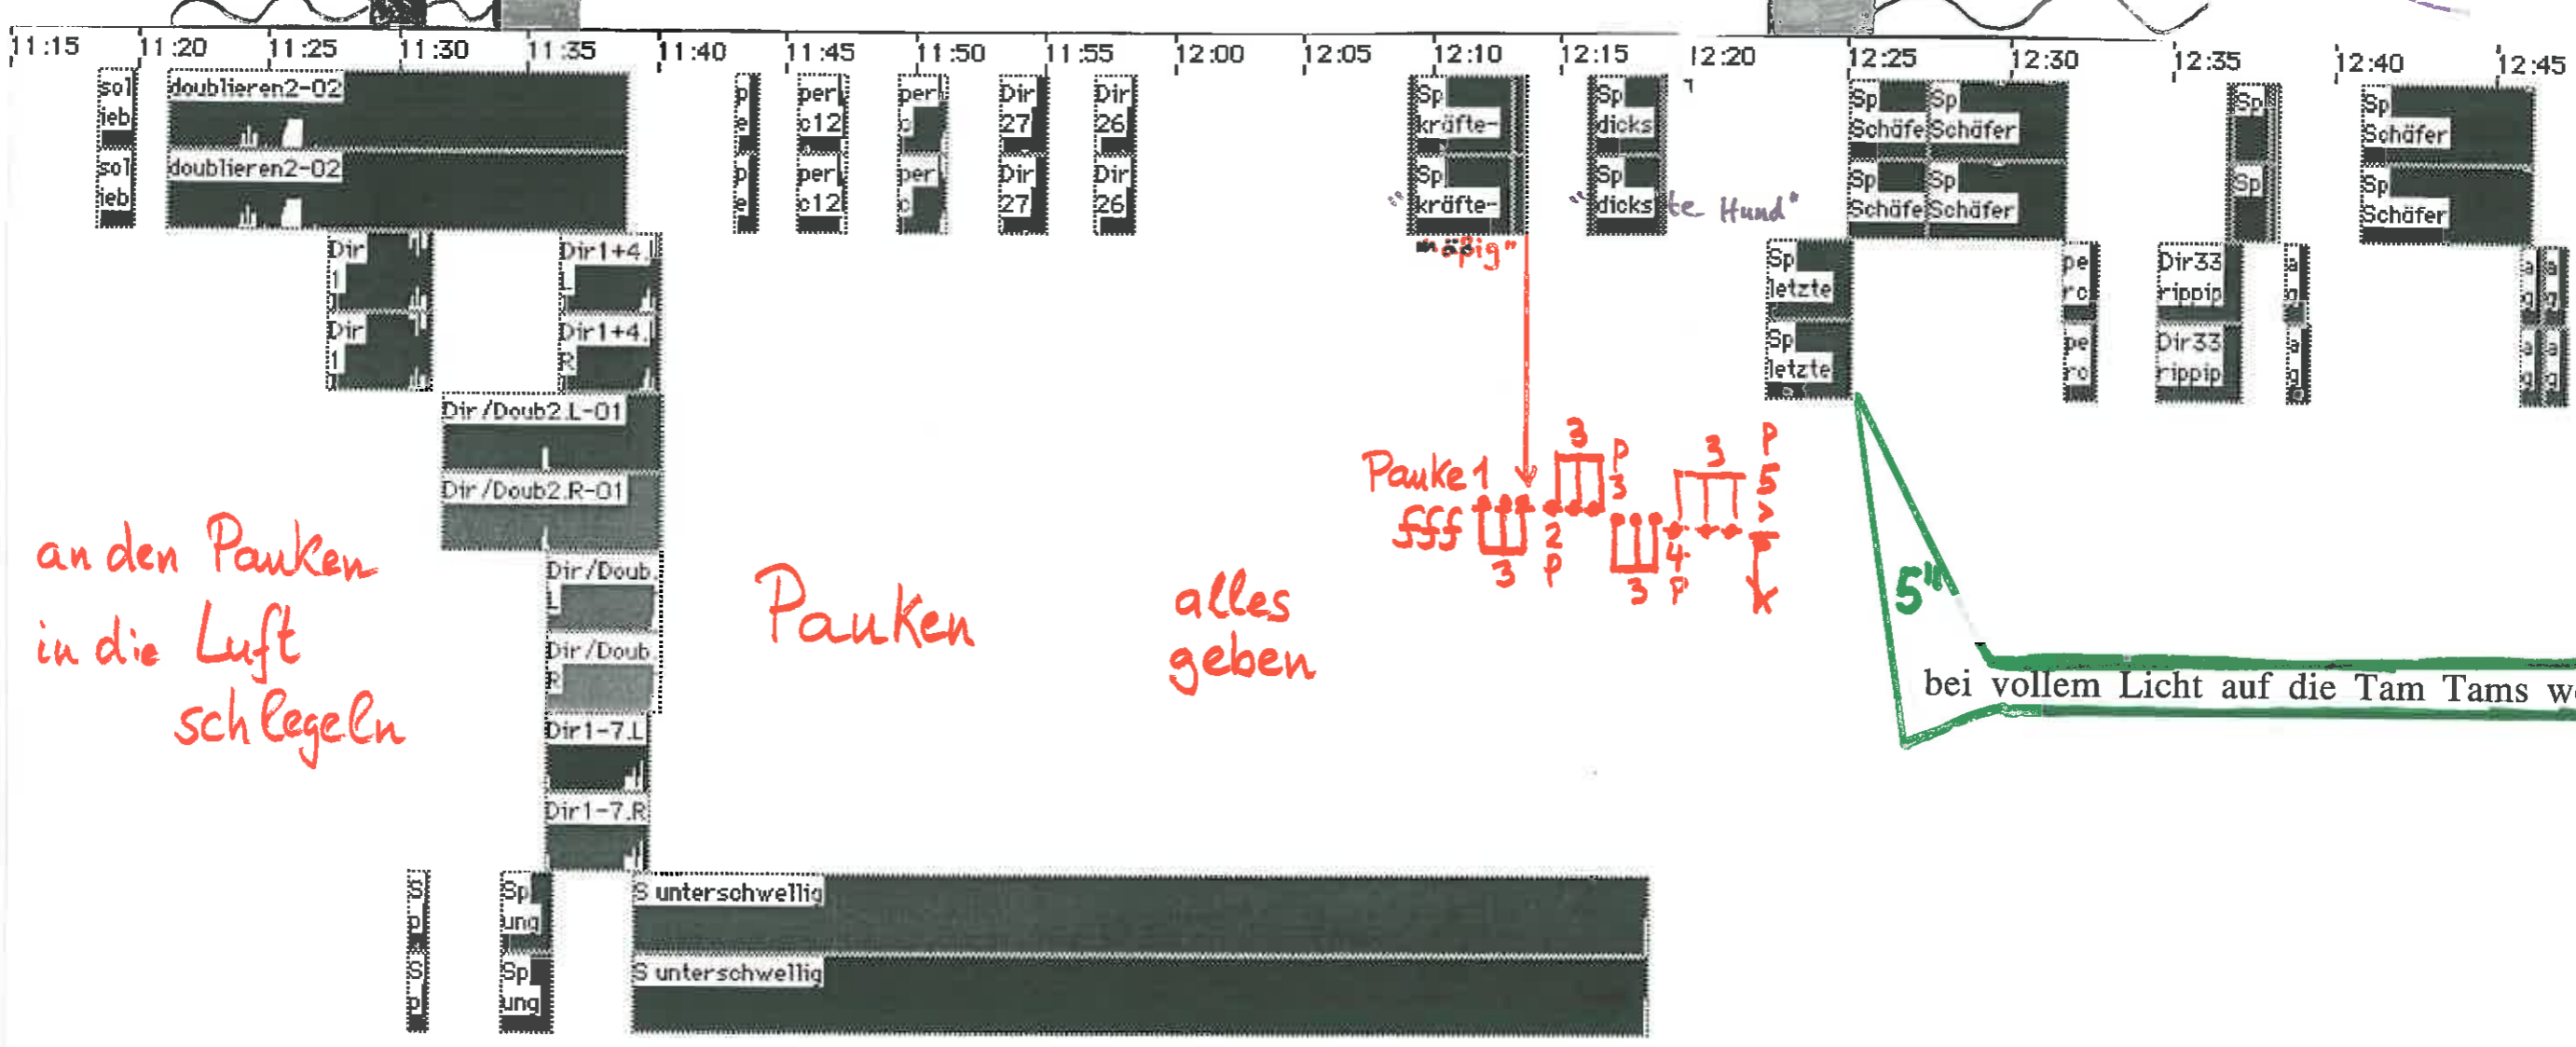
11:15 11:20 11:25 11:30 11:35 11:40 11:45 11:50 11:55 12:00 12:05 12:10 12:15 12:20 12:25 12:30 12:35 12:40 12:45

sol ieb
doublieren2-02
sol ieb
doublieren2-02
p e
p e
per c12
per c12
per c
per c
Dir 27
Dir 27
Dir 26
Dir 26
Sp kräfte-
Sp kräfte-
Sp dicks
Sp dicks
Sp Schäfe
Sp Schäfer
Sp Schäfe
Sp Schäfer
Sp
Sp
Sp Schäfer
Sp Schäfer
Dir 1
Dir 1
Dir1+4 L
Dir1+4 R
Sp letzte
Sp letzte
pe rc
pe rc
Dir33 rippip
Dir33 rippip
a g
a g
a g
a g
Dir /Doub2.L-01
Dir /Doub2.R-01
Dir /Doub. L
Dir /Doub. R
Dir1-7.L
Dir1-7.R
S p
S p
Sp ung
Sp ung
S unterschwellig
S unterschwellig

"kräfte-mäßig"
"dicke Hund"

Pauke 1
fff
3 2 p 3 p 3 4 p 3 p 3 5 p

an den Pauken
in die Luft
schlegeln

Pauken

alles
geben

5"
bei vollem Licht auf die Tam Tams w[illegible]